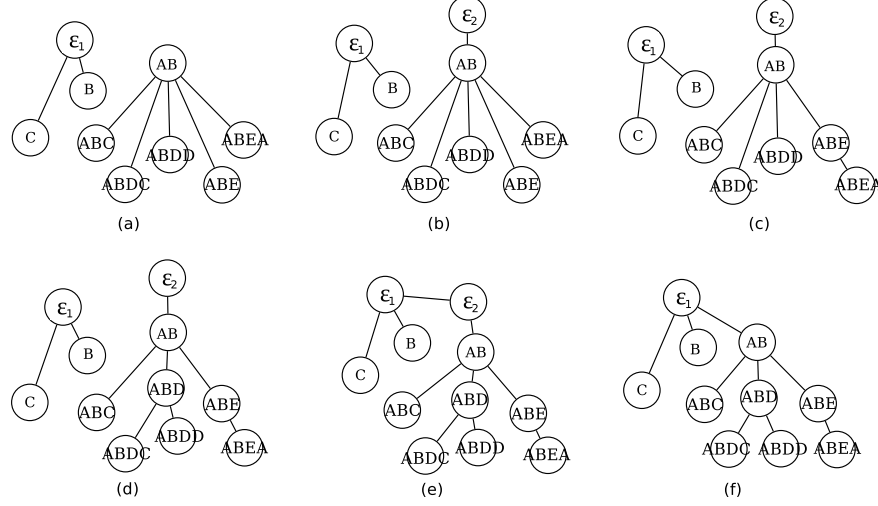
$\varepsilon_1$
B
C
AB
ABC
ABDC
ABDD
ABE
ABEA
(a)

$\varepsilon_1$
B
C
$\varepsilon_2$
AB
ABC
ABDC
ABDD
ABE
ABEA
(b)

$\varepsilon_1$
B
C
$\varepsilon_2$
AB
ABC
ABDC
ABDD
ABE
ABEA
(c)

$\varepsilon_1$
B
C
$\varepsilon_2$
AB
ABC
ABD
ABDC
ABDD
ABE
ABEA
(d)

$\varepsilon_1$
$\varepsilon_2$
B
C
AB
ABC
ABD
ABDC
ABDD
ABE
ABEA
(e)

$\varepsilon_1$
B
C
AB
ABC
ABD
ABDC
ABDD
ABE
ABEA
(f)